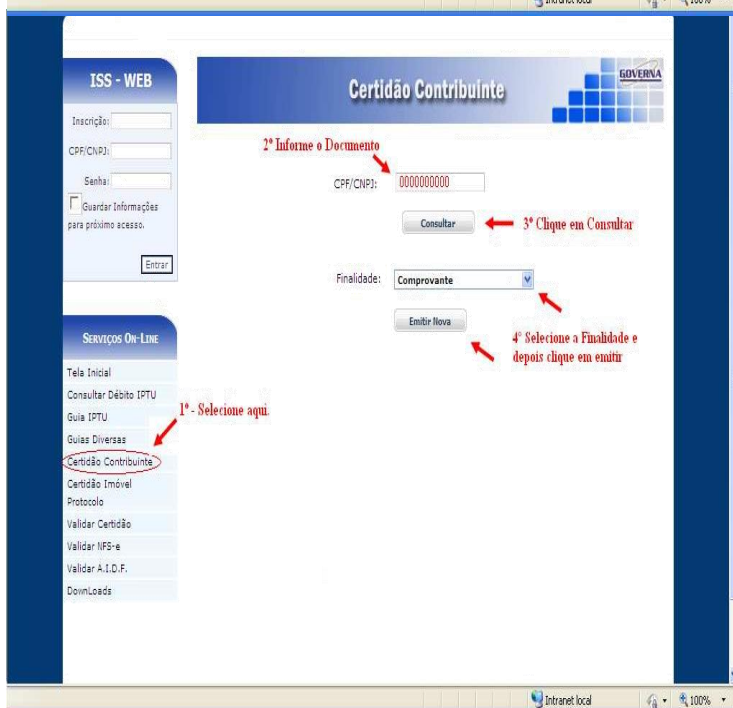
Intranet local 100%

ISS - WEB

Inscrição:

CPF/CNPJ:

Senha:

Guardar Informações para próximo acesso.

Entrar

Certidão Contribuinte

GOVERNA

2º Informe o Documento

CPF/CNPJ: 0000000000

Consultar

3º Clique em Consultar

Finalidade: Comprovante

Emitir Nova

4º Selecione a Finalidade e depois clique em emitir

SERVIÇOS ON-LINE

Tela Inicial

Consultar Débito IPTU

Guia IPTU

Guias Diversas

Certidão Contribuinte

Certidão Imóvel

Protocolo

Validar Certidão

Validar NFS-e

Validar A.I.D.F.

DownLoads

1º - Selecione aqui.

Intranet local 100%